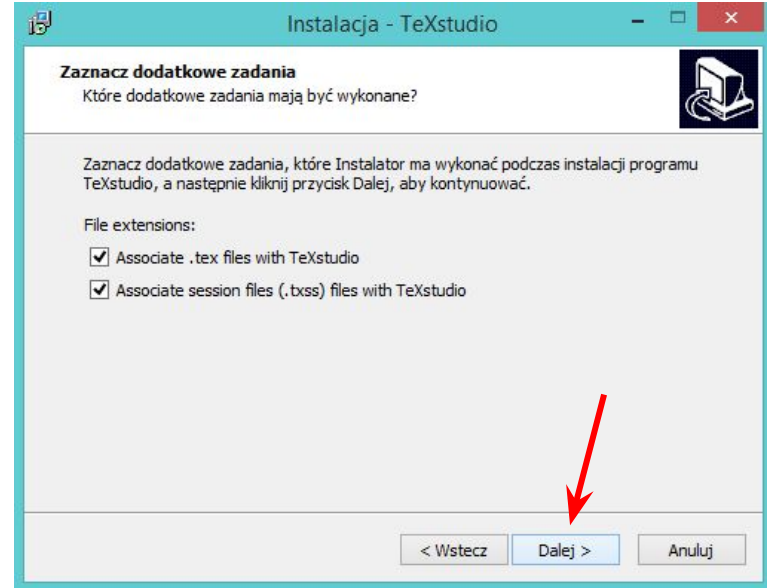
Instalacja - TeXstudio

Zaznacz dodatkowe zadania
Które dodatkowe zadania mają być wykonane?

Zaznacz dodatkowe zadania, które Instalator ma wykonać podczas instalacji programu TeXstudio, a następnie kliknij przycisk Dalej, aby kontynuować.

File extensions:

Associate .tex files with TeXstudio

Associate session files (.txss) files with TeXstudio

< Wstecz
Dalej >
Anuluj